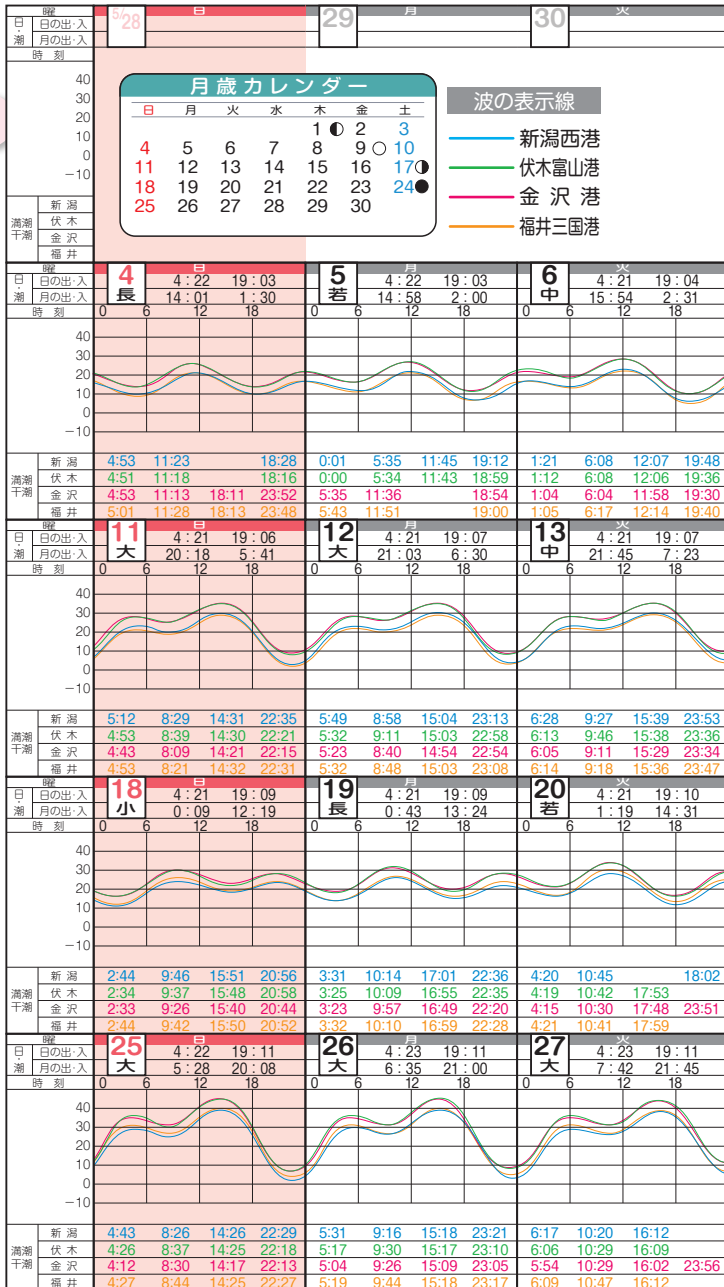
| 曜 | 5/28 日 | 29 月 | 30 火 |
|---|---|---|---|
| 日・潮 日の出・入 | | | |
| 月の出・入 | | | |
| 時刻 | | | |

40
30
20
10
0
−10

満潮干潮 新潟 伏木 金沢 福井

月歳カレンダー

| 日 | 月 | 火 | 水 | 木 | 金 | 土 |
|---|---|---|---|---|---|---|
| | | | | 1◐ | 2 | 3 |
| 4 | 5 | 6 | 7 | 8 | 9○ | 10 |
| 11 | 12 | 13 | 14 | 15 | 16 | 17◑ |
| 18 | 19 | 20 | 21 | 22 | 23 | 24● |
| 25 | 26 | 27 | 28 | 29 | 30 | |

波の表示線
新潟西港
伏木富山港
金 沢 港
福井三国港

| 曜 | 4 長 日 | 5 若 月 | 6 中 火 |
|---|---|---|---|
| 日の出・入 | 4：22 19：03 | 4：22 19：03 | 4：21 19：04 |
| 月の出・入 | 14：01 1：30 | 14：58 2：00 | 15：54 2：31 |
| 時刻 | 0 6 12 18 | 0 6 12 18 | 0 6 12 18 |
| 新潟 | 4:53 11:23 18:28 | 0:01 5:35 11:45 19:12 | 1:21 6:08 12:07 19:48 |
| 伏木 | 4:51 11:18 18:16 | 0:00 5:34 11:43 18:59 | 1:12 6:08 12:06 19:36 |
| 金沢 | 4:53 11:13 18:11 23:52 | 5:35 11:36 18:54 | 1:04 6:04 11:58 19:30 |
| 福井 | 5:01 11:28 18:13 23:48 | 5:43 11:51 19:00 | 1:05 6:17 12:14 19:40 |

| 曜 | 11 大 日 | 12 大 月 | 13 中 火 |
|---|---|---|---|
| 日の出・入 | 4：21 19：06 | 4：21 19：07 | 4：21 19：07 |
| 月の出・入 | 20：18 5：41 | 21：03 6：30 | 21：45 7：23 |
| 時刻 | 0 6 12 18 | 0 6 12 18 | 0 6 12 18 |
| 新潟 | 5:12 8:29 14:31 22:35 | 5:49 8:58 15:04 23:13 | 6:28 9:27 15:39 23:53 |
| 伏木 | 4:53 8:39 14:30 22:21 | 5:32 9:11 15:03 22:58 | 6:13 9:46 15:38 23:36 |
| 金沢 | 4:43 8:09 14:21 22:15 | 5:23 8:40 14:54 22:54 | 6:05 9:11 15:29 23:34 |
| 福井 | 4:53 8:21 14:32 22:31 | 5:32 8:48 15:03 23:08 | 6:14 9:18 15:36 23:47 |

| 曜 | 18 小 日 | 19 長 月 | 20 若 火 |
|---|---|---|---|
| 日の出・入 | 4：21 19：09 | 4：21 19：09 | 4：21 19：10 |
| 月の出・入 | 0：09 12：19 | 0：43 13：24 | 1：19 14：31 |
| 時刻 | 0 6 12 18 | 0 6 12 18 | 0 6 12 18 |
| 新潟 | 2:44 9:46 15:51 20:56 | 3:31 10:14 17:01 22:36 | 4:20 10:45 18:02 |
| 伏木 | 2:34 9:37 15:48 20:58 | 3:25 10:09 16:55 22:35 | 4:19 10:42 17:53 |
| 金沢 | 2:33 9:26 15:40 20:44 | 3:23 9:57 16:49 22:20 | 4:15 10:30 17:48 23:51 |
| 福井 | 2:44 9:42 15:50 20:52 | 3:32 10:10 16:59 22:28 | 4:21 10:41 17:59 |

| 曜 | 25 大 日 | 26 大 月 | 27 大 火 |
|---|---|---|---|
| 日の出・入 | 4：22 19：11 | 4：23 19：11 | 4：23 19：11 |
| 月の出・入 | 5：28 20：08 | 6：35 21：00 | 7：42 21：45 |
| 時刻 | 0 6 12 18 | 0 6 12 18 | 0 6 12 18 |
| 新潟 | 4:43 8:26 14:26 22:29 | 5:31 9:16 15:18 23:21 | 6:17 10:20 16:12 |
| 伏木 | 4:26 8:37 14:25 22:18 | 5:17 9:30 15:17 23:10 | 6:06 10:29 16:09 |
| 金沢 | 4:12 8:30 14:17 22:13 | 5:04 9:26 15:09 23:05 | 5:54 10:29 16:02 23:56 |
| 福井 | 4:27 8:44 14:25 22:27 | 5:19 9:44 15:18 23:17 | 6:09 10:47 16:12 |

40 30 20 10 0 −10